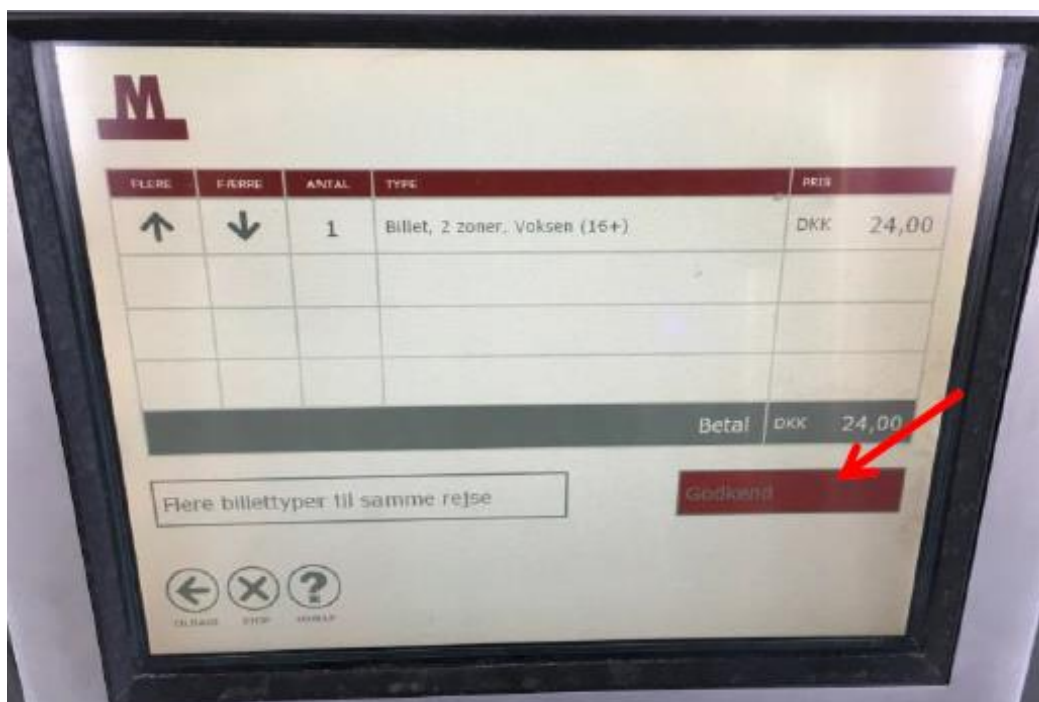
M

| FLERE | FÆRRE | ANTAL | TYPE | PRIS |
|---|---|---|---|---|
| ↑ | ↓ | 1 | Billet, 2 zoner, Voksen (16+) | DKK 24,00 |
| | | | | |
| | | | | |
| | | | | |

Betal DKK 24,00

Flere billettyper til samme rejse

Godkend

TILBAGE STOP HJÆLP